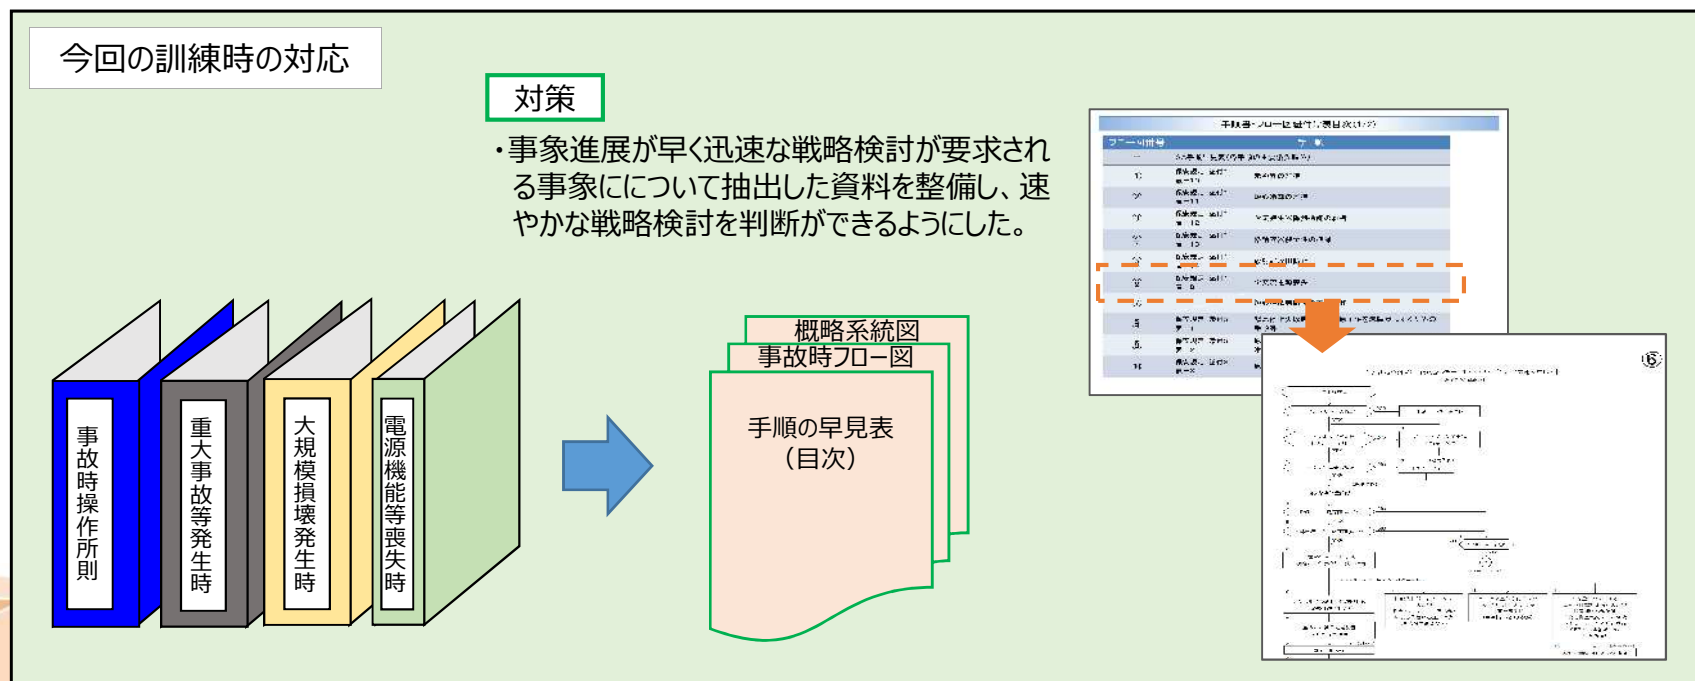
今回の訓練時の対応

対策

・事象進展が早く迅速な戦略検討が要求される事象にについて抽出した資料を整備し、速やかな戦略検討を判断ができるようにした。

事故時操作所則

重大事故等発生時

大規模損壊発生時

電源機能等喪失時

概略系統図

事故時フロー図

手順の早見表
（目次）

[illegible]

⑥